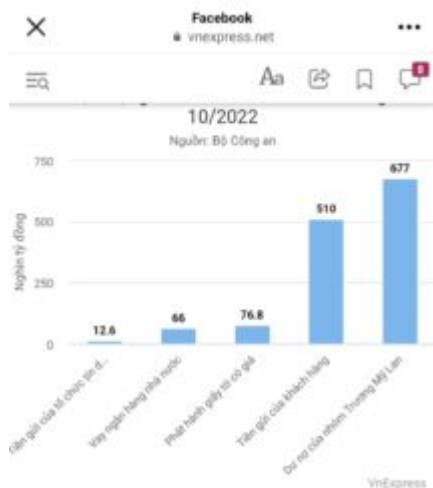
Facebook
vnexpress.net

Aa

10/2022
Nguồn: Bộ Công an

750
500
250
0

Nghìn tỷ đồng

12.6
66
76.8
510
677

Tiền gửi của tổ chức tín d...
Vay ngân hàng nhà nước
Phát hành giấy tờ có giá
Tiền gửi của khách hàng
Dư nợ của nhóm Trương Mỹ Lan

VnExpress